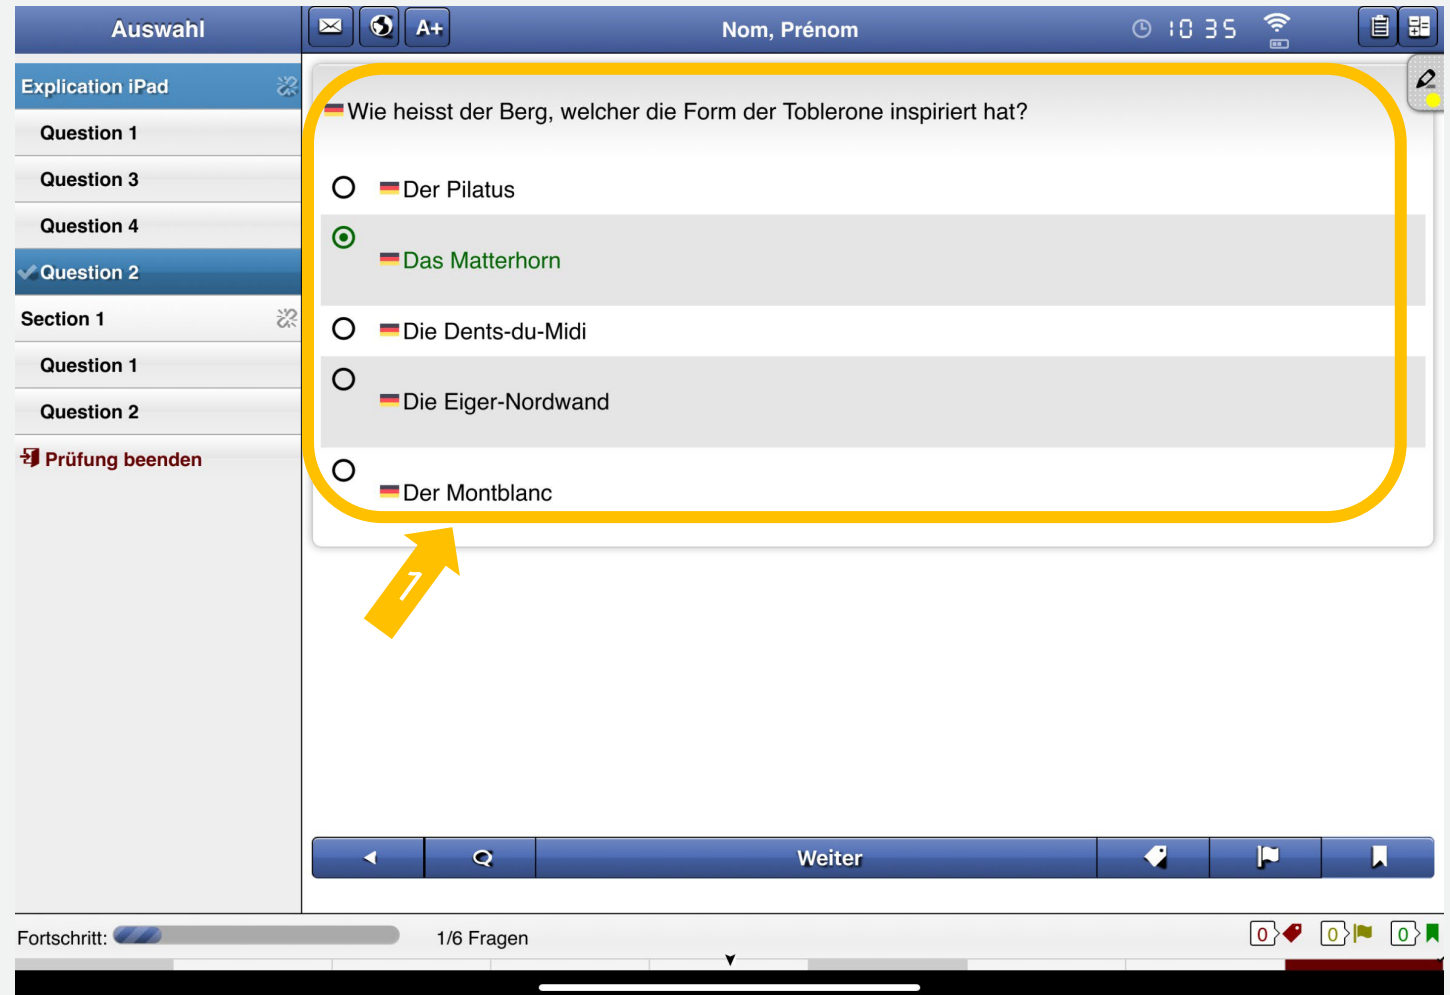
Auswahl

A+

Nom, Prénom

10 35

Explication iPad

Question 1

Question 3

Question 4

Question 2

Section 1

Question 1

Question 2

Prüfung beenden

Wie heisst der Berg, welcher die Form der Toblerone inspiriert hat?

Der Pilatus

Das Matterhorn

Die Dents-du-Midi

Die Eiger-Nordwand

Der Montblanc

1

Weiter

Fortschritt:

1/6 Fragen

0

0

0